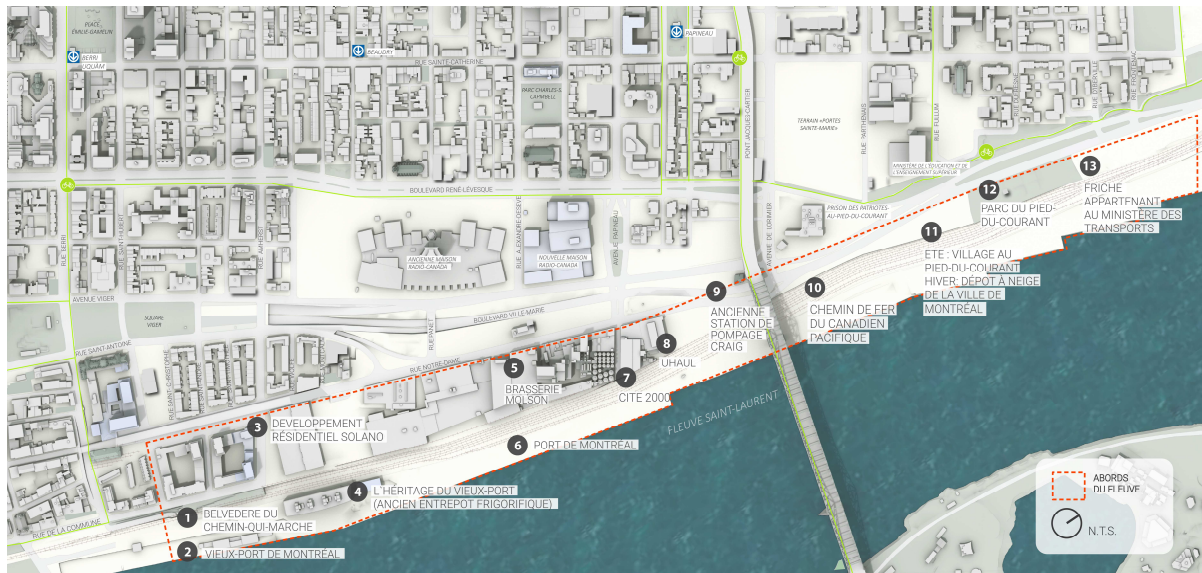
PLACE ÉMILIE-GAMELIN

BERRI UQAM

BEAUDRY

PAPINEAU

RUE SAINTE-CATHERINE

PARC CHARLES-S. CAMPBELL

PONT JACQUES-CARTIER

TERRAIN «PORTES SAINTE-MARIE»

RUE SAINT-ANTOINE

RUE FULLUM

MINISTÈRE DE L'ÉDUCATION ET DE L'ENSEIGNEMENT SUPÉRIEUR

BOULEVARD RENÉ-LÉVESQUE

PRISON DES PATRIOTES-AU-PIED-DU-COURANT

AVENUE DE LORIMIER

RUE BERRI

RUE SAINT-HUBERT

RUE AMHERST

ANCIENNE MAISON RADIO-CANADA

RUE ALEXANDRE-DESÈVE

NOUVELLE MAISON RADIO-CANADA

AVENUE PAPINEAU

AVENUE VIGER

PARC VIGER

BOULEVARD VILLE-MARIE

RUE SAINT-ANTOINE

RUE PANET

RUE NOTRE-DAME

RUE SAINTE-ROSE

RUE DE LA COMMUNE

13 FRICHE APPARTENANT AU MINISTÈRE DES TRANSPORTS

12 PARC DU PIED-DU-COURANT

11 ÉTÉ : VILLAGE AU PIED-DU-COURANT HIVER: DÉPÔT À NEIGE DE LA VILLE DE MONTRÉAL

10 CHEMIN DE FER DU CANADIEN PACIFIQUE

9 ANCIENNE STATION DE POMPAGE CRAIG

8 UHAUL

7 CITÉ 2000

5 BRASSERIE MOLSON

3 DÉVELOPPEMENT RÉSIDENTIEL SOLANO

6 PORT DE MONTRÉAL

FLEUVE SAINT-LAURENT

4 L'HÉRITAGE DU VIEUX-PORT (ANCIEN ENTREPÔT FRIGORIFIQUE)

1 BELVÉDÈRE DU CHEMIN-QUI-MARCHE

2 VIEUX-PORT DE MONTRÉAL

ABORDS DU FLEUVE

N.T.S.